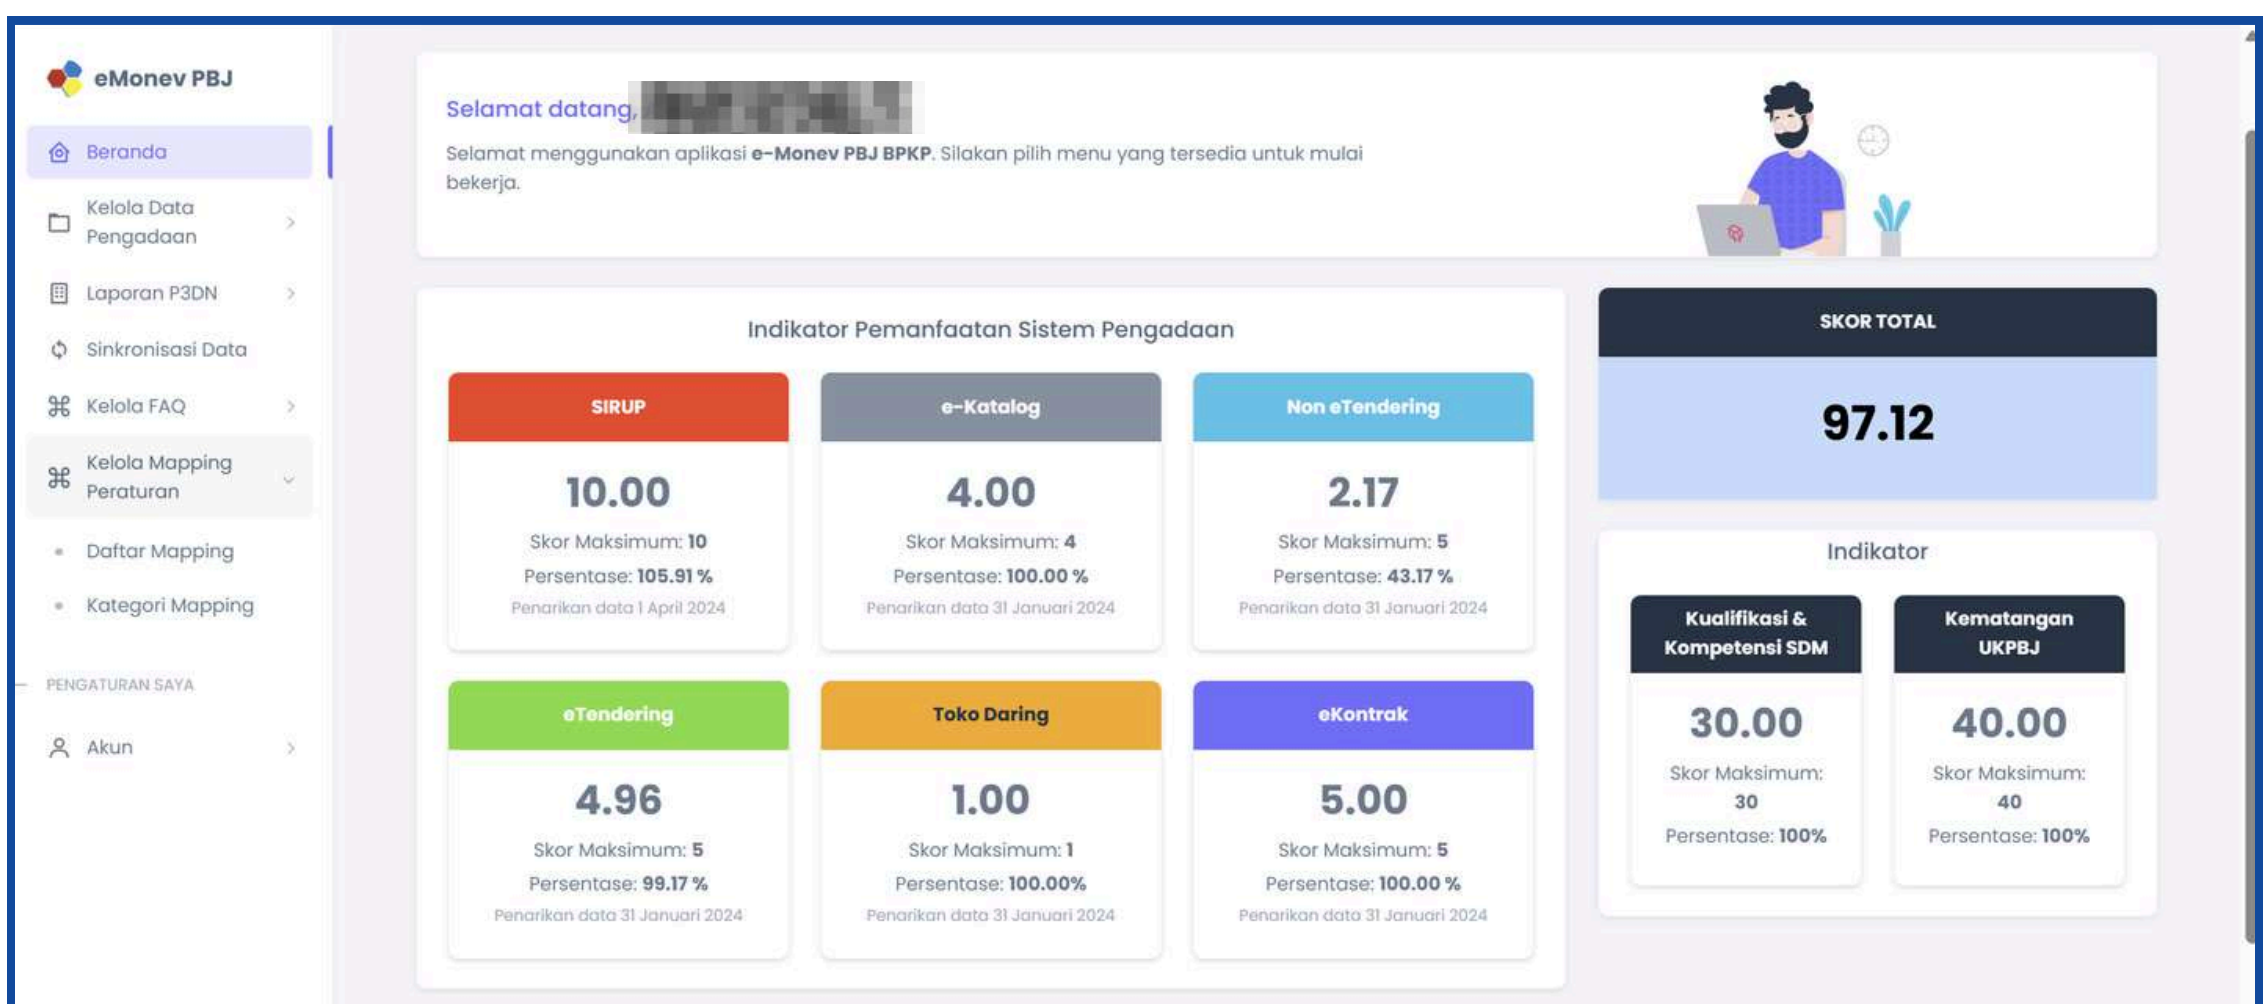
eMonev PBJ

Beranda

Kelola Data Pengadaan

Laporan P3DN

Sinkronisasi Data

Kelola FAQ

Kelola Mapping Peraturan

Daftar Mapping

Kategori Mapping

PENGATURAN SAYA

Akun

Selamat datang, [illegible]

Selamat menggunakan aplikasi **e-Monev PBJ BPKP**. Silakan pilih menu yang tersedia untuk mulai bekerja.

Indikator Pemanfaatan Sistem Pengadaan

SIRUP
10.00
Skor Maksimum: 10
Persentase: 105.91 %
Penarikan data 1 April 2024

e-Katalog
4.00
Skor Maksimum: 4
Persentase: 100.00 %
Penarikan data 31 Januari 2024

Non eTendering
2.17
Skor Maksimum: 5
Persentase: 43.17 %
Penarikan data 31 Januari 2024

eTendering
4.96
Skor Maksimum: 5
Persentase: 99.17 %
Penarikan data 31 Januari 2024

Toko Daring
1.00
Skor Maksimum: 1
Persentase: 100.00%
Penarikan data 31 Januari 2024

eKontrak
5.00
Skor Maksimum: 5
Persentase: 100.00 %
Penarikan data 31 Januari 2024

SKOR TOTAL
97.12

Indikator

Kualifikasi & Kompetensi SDM
30.00
Skor Maksimum: 30
Persentase: 100%

Kematangan UKPBJ
40.00
Skor Maksimum: 40
Persentase: 100%